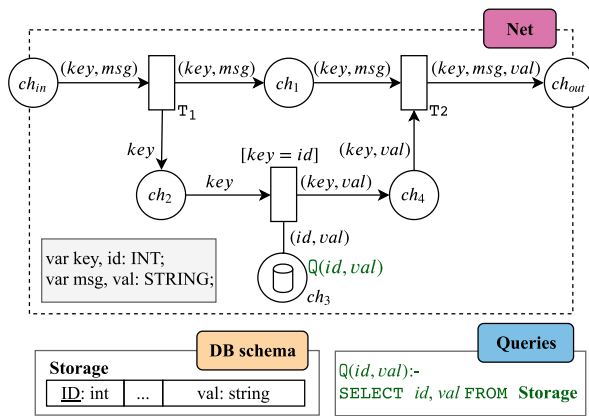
Net

$ch_{in}$ $(key, msg)$ $T_1$ $(key, msg)$ $ch_1$ $(key, msg)$ $T_2$ $(key, msg, val)$ $ch_{out}$

$key$

$[key = id]$

$(key, val)$

$ch_2$ $key$ $(key, val)$ $ch_4$

$(id, val)$

var key, id: INT;
var msg, val: STRING;

Q$(id, val)$

$ch_3$

DB schema

Storage

| ID: int | ... | val: string |
|---|---|---|

Queries

Q$(id, val)$:-
SELECT $id$, $val$ FROM Storage